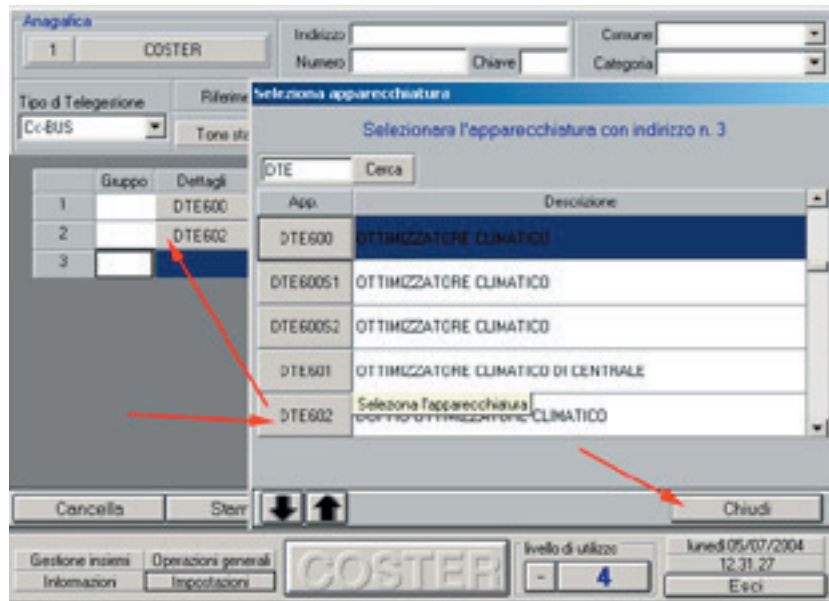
Anagrafica
1 COSTER
Indirizzo
Numero Chiave
Comune
Categoria
Tipo di Telegestione
Cc-BUS
Riferim
Tone st

| | Gruppo | Dettagli |
|---|---|---|
| 1 | | DTE600 |
| 2 | | DTE602 |
| 3 | | |

Seleziona apparecchiatura
Selezionare l'apparecchiatura con indirizzo n. 3
DTE Cerca

| App. | Descrizione |
|---|---|
| DTE600 | OTTIMIZZATORE CLIMATICO |
| DTE60051 | OTTIMIZZATORE CLIMATICO |
| DTE60052 | OTTIMIZZATORE CLIMATICO |
| DTE601 | OTTIMIZZATORE CLIMATICO DI CENTRALE |
| DTE602 | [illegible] CLIMATICO |

Seleziona l'apparecchiatura
Chiudi
Cancella
Stam
Gestione insiemi
Operazioni generali
Informazioni
Impostazioni
COSTER
livello di utilizzo
-
4
lunedì 05/07/2004
12.31.27
Esci